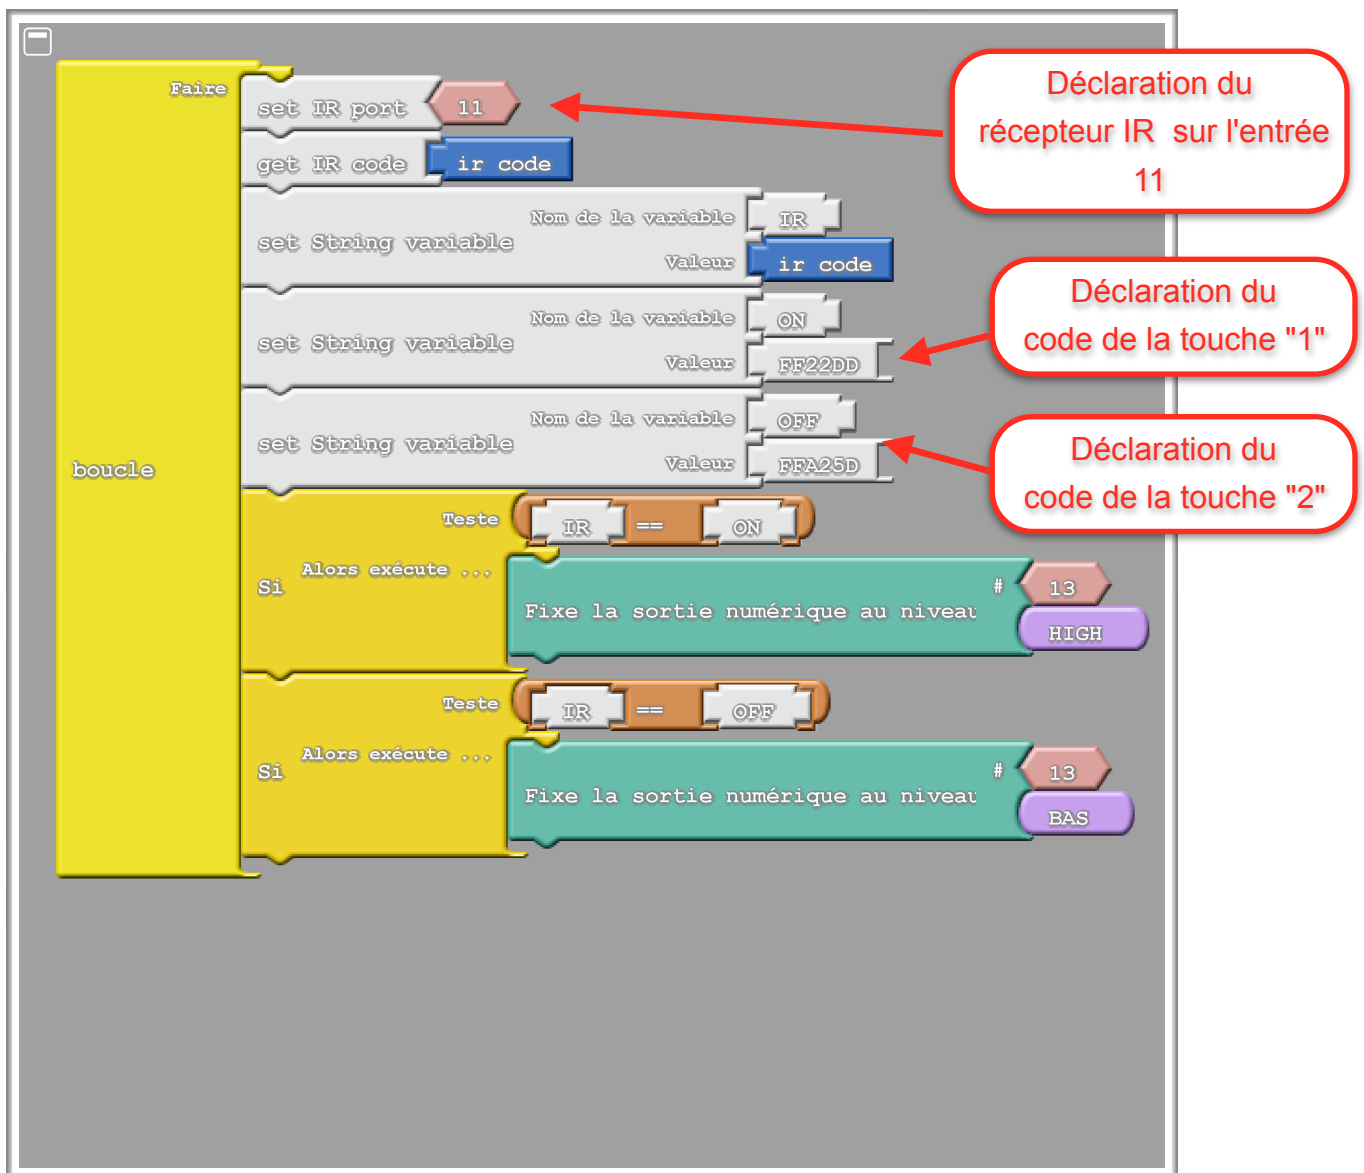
Faire
boucle
set IR port 11
get IR code ir code
set String variable Nom de la variable IR Valeur ir code
set String variable Nom de la variable ON Valeur FF22DD
set String variable Nom de la variable OFF Valeur FFA25D
Si Teste IR == ON
Alors exécute ...
Fixe la sortie numérique au niveau # 13 HIGH
Si Teste IR == OFF
Alors exécute ...
Fixe la sortie numérique au niveau # 13 BAS

Déclaration du récepteur IR sur l'entrée 11

Déclaration du code de la touche "1"

Déclaration du code de la touche "2"